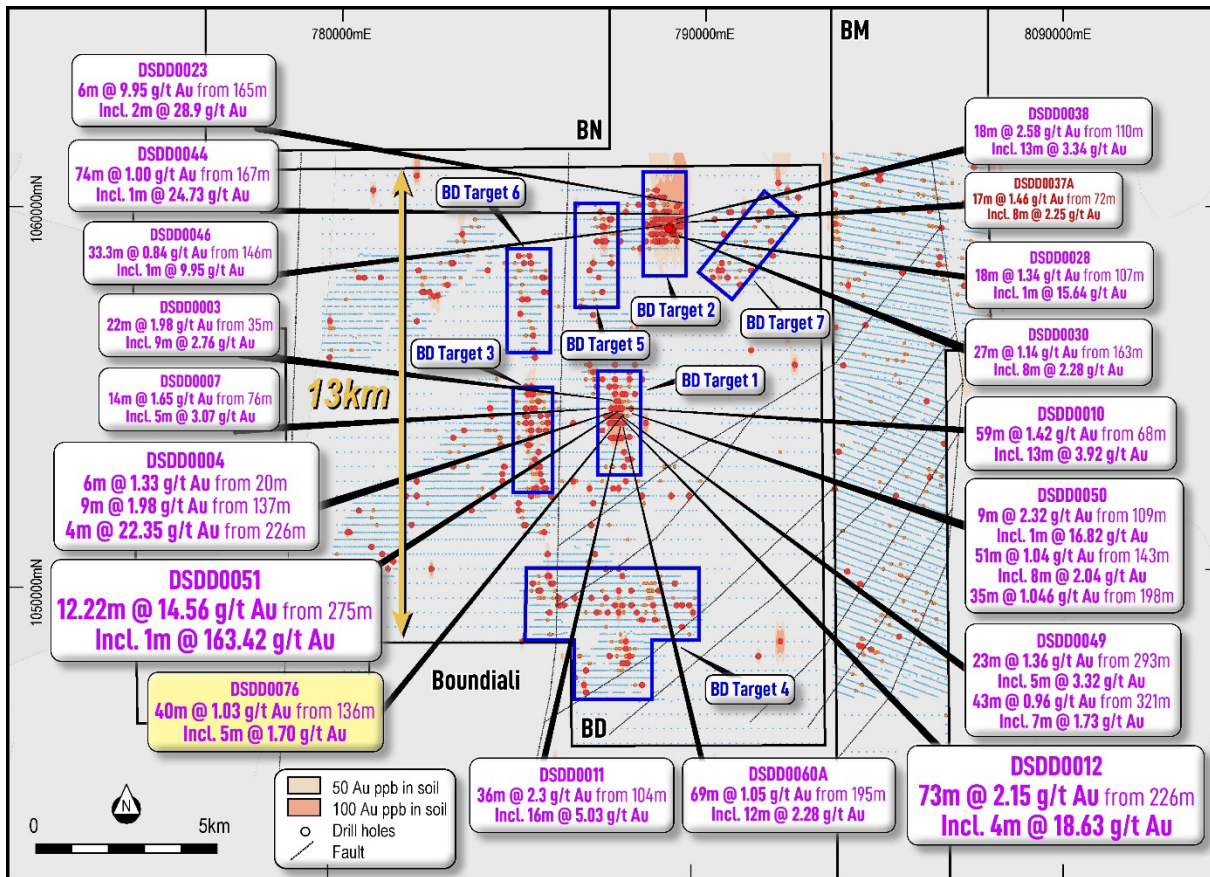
780000mE

790000mE

BM

8090000mE

DSDD0023
6m @ 9.95 g/t Au from 165m
Incl. 2m @ 28.9 g/t Au

BN

DSDD0044
74m @ 1.00 g/t Au from 167m
Incl. 1m @ 24.73 g/t Au

1060000mN

DSDD0046
33.3m @ 0.84 g/t Au from 146m
Incl. 1m @ 9.95 g/t Au

DSDD0003
22m @ 1.98 g/t Au from 35m
Incl. 9m @ 2.76 g/t Au

DSDD0007
14m @ 1.65 g/t Au from 76m
Incl. 5m @ 3.07 g/t Au

13km

DSDD0004
6m @ 1.33 g/t Au from 20m
9m @ 1.98 g/t Au from 137m
4m @ 22.35 g/t Au from 226m

1050000mN

DSDD0051
12.22m @ 14.56 g/t Au from 275m
Incl. 1m @ 163.42 g/t Au

DSDD0076
40m @ 1.03 g/t Au from 136m
Incl. 5m @ 1.70 g/t Au

Boundiali

BD Target 6

BD Target 2

BD Target 7

BD Target 3

BD Target 5

BD Target 1

BD Target 4

BD

DSDD0038
18m @ 2.58 g/t Au from 110m
Incl. 13m @ 3.34 g/t Au

DSDD0037A
17m @ 1.46 g/t Au from 72m
Incl. 8m @ 2.25 g/t Au

DSDD0028
18m @ 1.34 g/t Au from 107m
Incl. 1m @ 15.64 g/t Au

DSDD0030
27m @ 1.14 g/t Au from 163m
Incl. 8m @ 2.28 g/t Au

DSDD0010
59m @ 1.42 g/t Au from 68m
Incl. 13m @ 3.92 g/t Au

DSDD0050
9m @ 2.32 g/t Au from 109m
Incl. 1m @ 16.82 g/t Au
51m @ 1.04 g/t Au from 143m
Incl. 8m @ 2.04 g/t Au
35m @ 1.046 g/t Au from 198m

DSDD0049
23m @ 1.36 g/t Au from 293m
Incl. 5m @ 3.32 g/t Au
43m @ 0.96 g/t Au from 321m
Incl. 7m @ 1.73 g/t Au

N

0

5km

50 Au ppb in soil
100 Au ppb in soil
Drill holes
Fault

DSDD0011
36m @ 2.3 g/t Au from 104m
Incl. 16m @ 5.03 g/t Au

DSDD0060A
69m @ 1.05 g/t Au from 195m
Incl. 12m @ 2.28 g/t Au

DSDD0012
73m @ 2.15 g/t Au from 226m
Incl. 4m @ 18.63 g/t Au